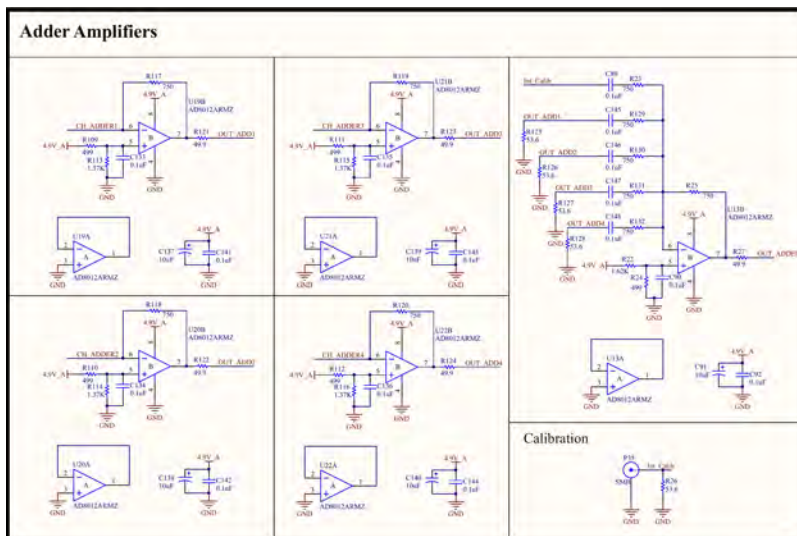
Adder Amplifiers

R117
750
4.9V_A
U19B
AD8012ARMZ
CH_ADDER1
R109
499
4.9V_A
R113
1.37K
C133
0.1uF
GND
R121
49.9
OUT_ADD1
U19A
A
AD8012ARMZ
GND
C137
10uF
4.9V_A
C141
0.1uF
GND

R119
750
U21B
AD8012ARMZ
CH_ADDER3
R111
499
4.9V_A
R115
1.37K
C135
0.1uF
GND
R123
49.9
OUT_ADD3
U21A
A
AD8012ARMZ
GND
C139
10uF
4.9V_A
C143
0.1uF
GND

Int_Cable
C86
0.1uF
R23
750
OUT_ADD1
C145
0.1uF
R129
750
R125
53.6
GND
OUT_ADD2
C146
0.1uF
R130
750
R126
53.6
GND
OUT_ADD3
C147
0.1uF
R131
750
R127
53.6
GND
R23
750
OUT_ADD4
C148
0.1uF
R132
750
U13B
AD8012ARMZ
4.9V_A
R128
53.6
GND
R22
1.62K
4.9V_A
R24
499
C90
0.1uF
GND
R27
49.9
OUT_ADD5
GND
U13A
A
AD8012ARMZ
GND
C91
10uF
4.9V_A
C92
0.1uF
GND

R118
750
4.9V_A
U20B
AD8012ARMZ
CH_ADDER2
R110
499
4.9V_A
R114
1.37K
C134
0.1uF
GND
R122
49.9
OUT_ADD2
U20A
A
AD8012ARMZ
GND
C138
10uF
4.9V_A
C142
0.1uF
GND

R120
750
4.9V_A
U22B
AD8012ARMZ
CH_ADDER4
R112
499
4.9V_A
R116
1.37K
C136
0.1uF
GND
R124
49.9
OUT_ADD4
U22A
A
AD8012ARMZ
GND
C140
10uF
4.9V_A
C144
0.1uF
GND

Calibration
P35
SMB
Int_Cable
R26
53.6
GND
GND